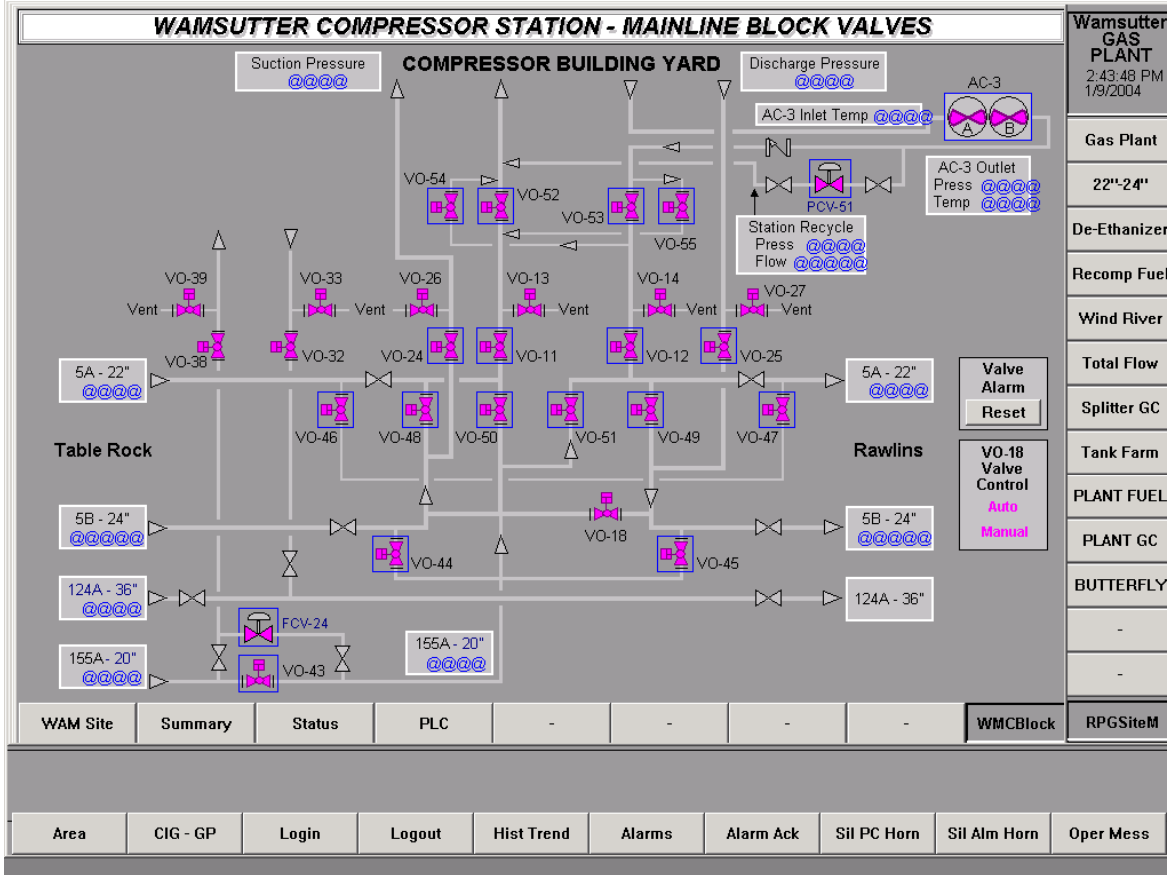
WAMSUTTER COMPRESSOR STATION - MAINLINE BLOCK VALVES

Wamsutter GAS PLANT
2:43:48 PM
1/9/2004

Suction Pressure
@@@@

COMPRESSOR BUILDING YARD

Discharge Pressure
@@@@

AC-3

AC-3 Inlet Temp @@@@

A B

AC-3 Outlet
Press @@@@
Temp @@@@

PCV-51

Station Recycle
Press @@@@
Flow @@@@@

VO-54
VO-52
VO-53
VO-55

VO-39
VO-33
VO-26
VO-13
VO-14
VO-27

Vent
Vent
Vent
Vent
Vent
Vent

VO-38
VO-32
VO-24
VO-11
VO-12
VO-25

5A - 22"
@@@@

5A - 22"
@@@@

Valve Alarm
Reset

VO-46
VO-48
VO-50
VO-51
VO-49
VO-47

Table Rock

Rawlins

VO-18 Valve Control
Auto
Manual

5B - 24"
@@@@@

VO-18

5B - 24"
@@@@@

VO-44
VO-45

124A - 36"
@@@@

124A - 36"

FCV-24

155A - 20"
@@@@

155A - 20"
@@@@

VO-43

Gas Plant
22"-24"
De-Ethanizer
Recomp Fuel
Wind River
Total Flow
Splitter GC
Tank Farm
PLANT FUEL
PLANT GC
BUTTERFLY
-
-
RPGSiteM

WAM Site | Summary | Status | PLC | - | - | - | - | WMCBlock

Area | CIG - GP | Login | Logout | Hist Trend | Alarms | Alarm Ack | Sil PC Horn | Sil Alm Horn | Oper Mess